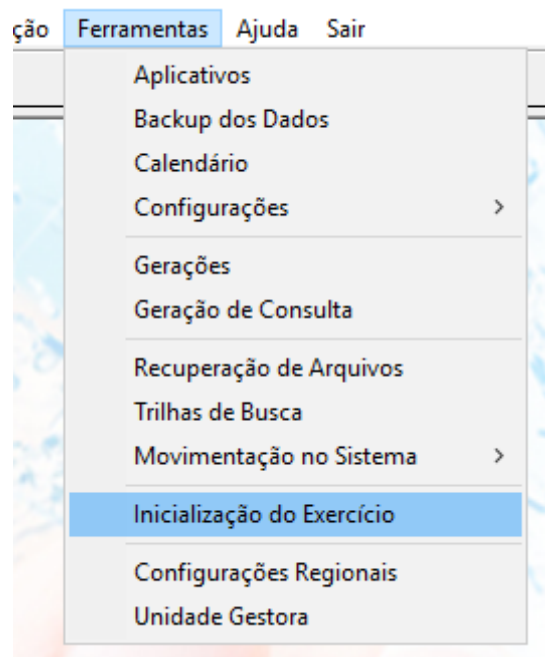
ção Ferramentas Ajuda Sair

Aplicativos
Backup dos Dados
Calendário
Configurações >

Gerações
Geração de Consulta

Recuperação de Arquivos
Trilhas de Busca
Movimentação no Sistema >

Inicialização do Exercício

Configurações Regionais
Unidade Gestora